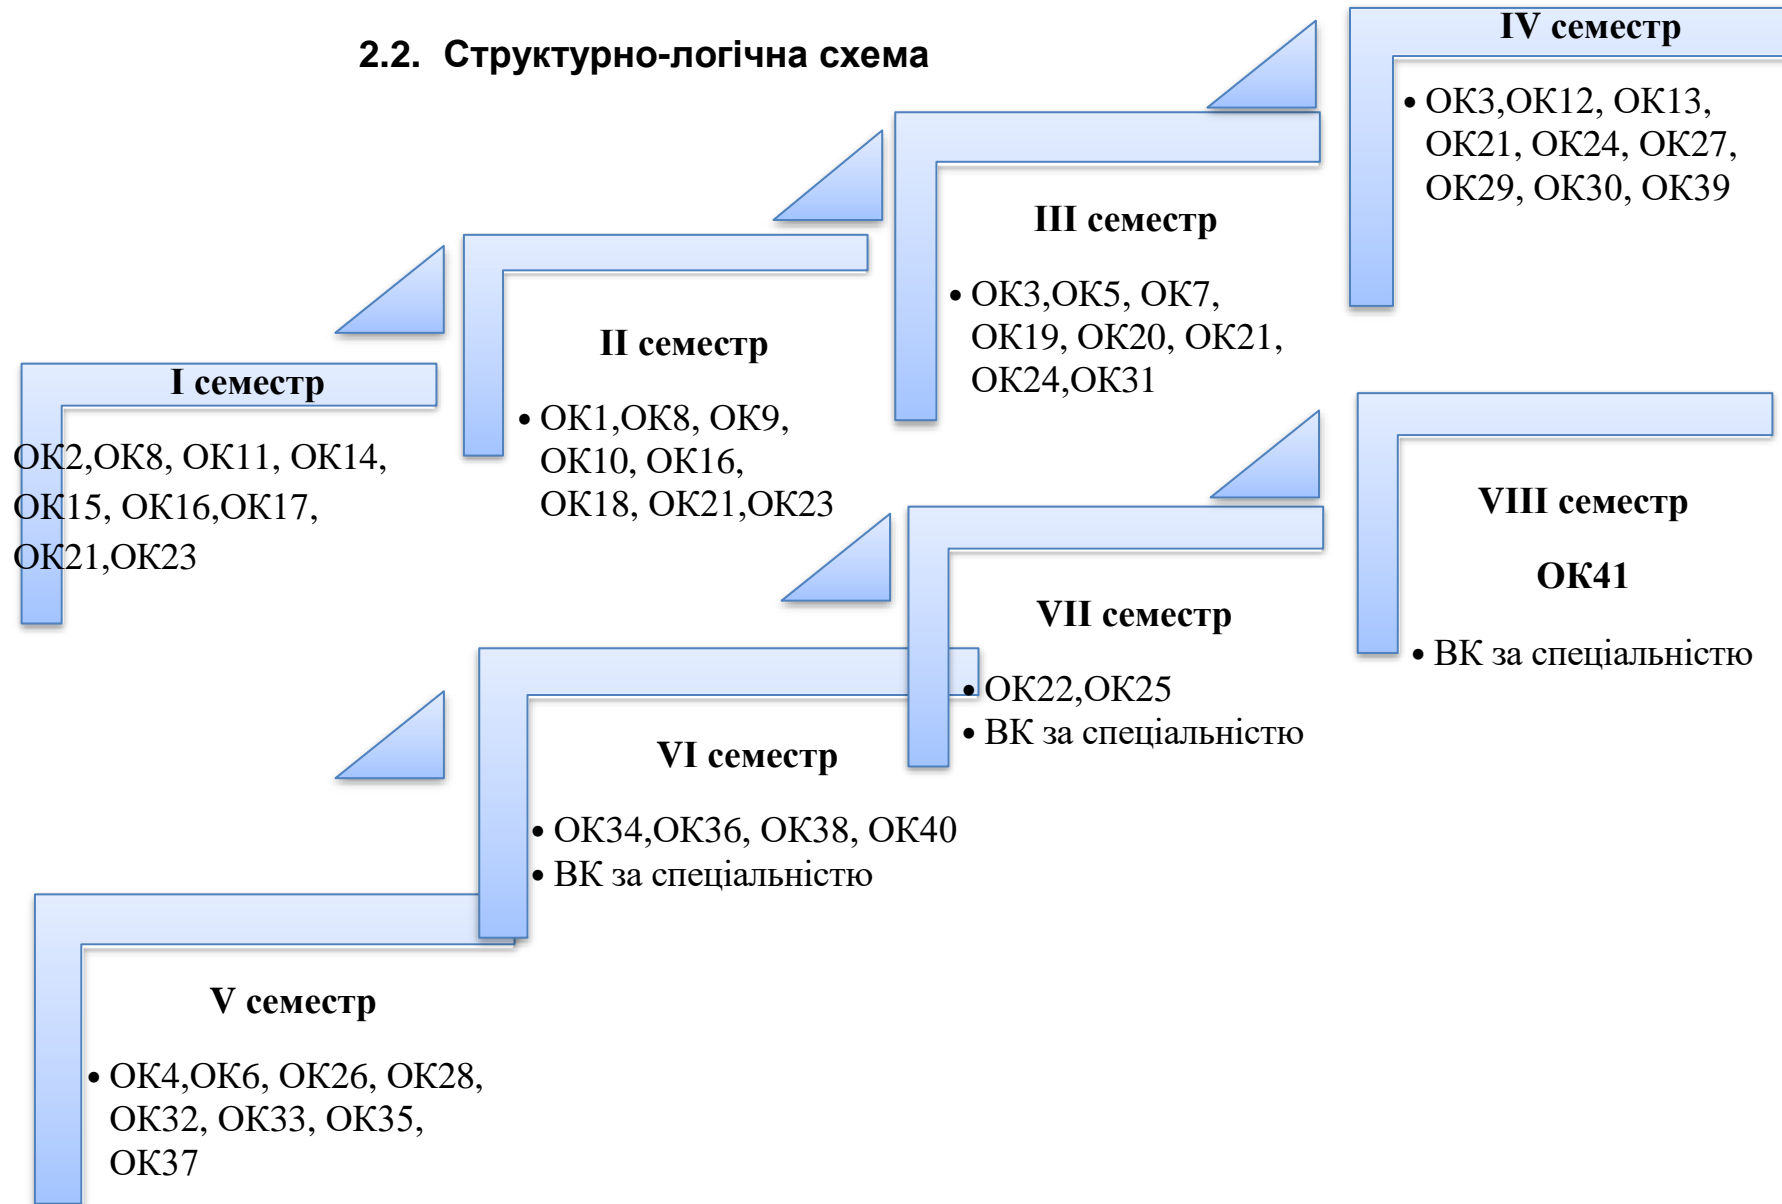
2.2. Структурно-логічна схема

I семестр

ОК2,ОК8, ОК11, ОК14, ОК15, ОК16,ОК17, ОК21,ОК23

II семестр

• ОК1,ОК8, ОК9, ОК10, ОК16, ОК18, ОК21,ОК23

III семестр

• ОК3,ОК5, ОК7, ОК19, ОК20, ОК21, ОК24,ОК31

IV семестр

• ОК3,ОК12, ОК13, ОК21, ОК24, ОК27, ОК29, ОК30, ОК39

V семестр

• ОК4,ОК6, ОК26, ОК28, ОК32, ОК33, ОК35, ОК37

VI семестр

• ОК34,ОК36, ОК38, ОК40
• ВК за спеціальністю

VII семестр

• ОК22,ОК25
• ВК за спеціальністю

VIII семестр

ОК41

• ВК за спеціальністю